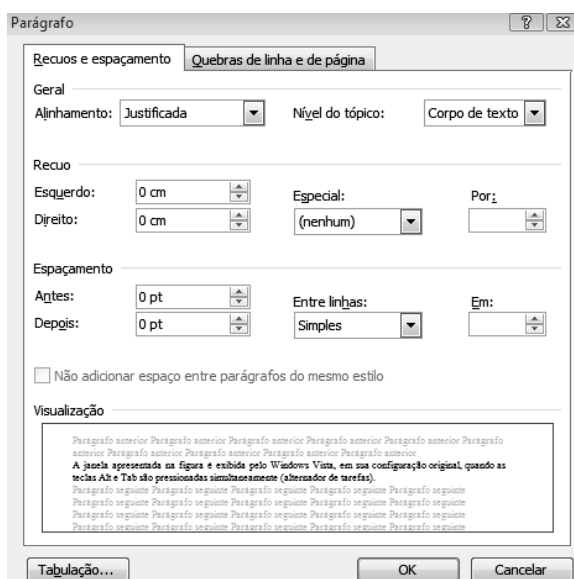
Parágrafo

? X

Recuos e espaçamento | Quebras de linha e de página

Geral

Alinhamento: Justificada

Nível do tópico: Corpo de texto

Recuo

Esquerdo: 0 cm

Direito: 0 cm

Especial: (nenhum)

Por:

Espaçamento

Antes: 0 pt

Depois: 0 pt

Entre linhas: Simples

Em:

Não adicionar espaço entre parágrafos do mesmo estilo

Visualização

Parágrafo anterior Parágrafo anterior Parágrafo anterior Parágrafo anterior Parágrafo anterior Parágrafo anterior Parágrafo anterior Parágrafo anterior Parágrafo anterior Parágrafo anterior
A janela apresentada na figura é exibida pelo Windows Vista, em sua configuração original, quando as teclas Alt e Tab são pressionadas simultaneamente (alternador de tarefas).
Parágrafo seguinte Parágrafo seguinte Parágrafo seguinte Parágrafo seguinte Parágrafo seguinte Parágrafo seguinte Parágrafo seguinte Parágrafo seguinte Parágrafo seguinte Parágrafo seguinte Parágrafo seguinte Parágrafo seguinte Parágrafo seguinte Parágrafo seguinte Parágrafo seguinte Parágrafo seguinte Parágrafo seguinte Parágrafo seguinte Parágrafo seguinte Parágrafo seguinte

Tabulação...

OK

Cancelar